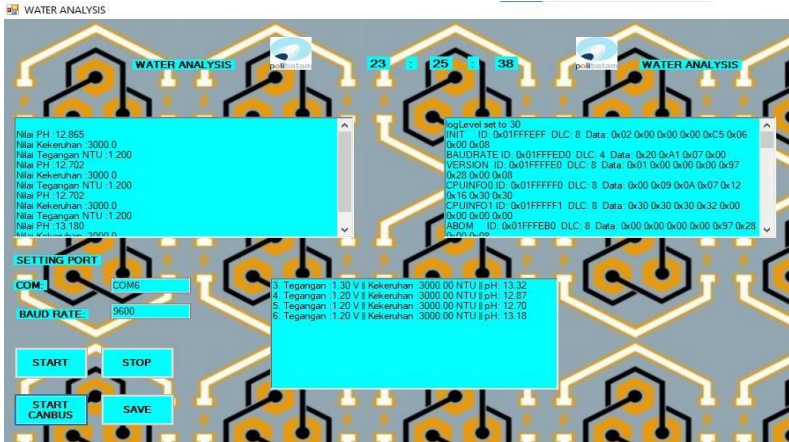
WATER ANALYSIS

WATER ANALYSIS polibatam 23 : 25 : 38 polibatam WATER ANALYSIS

Nilai PH :12.865
Nilai Kekeruhan :3000.0
Nilai Tegangan NTU :1.200
Nilai PH :12.702
Nilai Kekeruhan :3000.0
Nilai Tegangan NTU :1.200
Nilai PH :12.702
Nilai Kekeruhan :3000.0
Nilai Tegangan NTU :1.200
Nilai PH :13.180
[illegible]

logLevel set to 30
INIT ID: 0x01FFEFFF DLC: 8 Data: 0x02 0x00 0x00 0x00 0xC5 0x06 0x00 0x08
BAUDRATE ID: 0x01FFFED0 DLC: 4 Data: 0x20 0xA1 0x07 0x00
VERSION ID: 0x01FFFFE0 DLC: 8 Data: 0x01 0x00 0x00 0x00 0x97 0x28 0x00 0x08
CPUINFO0 ID: 0x01FFFFF0 DLC: 8 Data: 0x00 0x09 0x0A 0x07 0x12 0x16 0x30 0x30
CPUINFO1 ID: 0x01FFFFF1 DLC: 8 Data: 0x30 0x30 0x30 0x32 0x00 0x00 0x00 0x00
ABOM ID: 0x01FFFEB0 DLC: 8 Data: 0x00 0x00 0x00 0x00 0x97 0x28 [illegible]

SETTING PORT

COM : COM6

BAUD RATE : 9600

3. Tegangan :1.30 V || Kekeruhan :3000.00 NTU || pH: 13.32
4. Tegangan :1.20 V || Kekeruhan :3000.00 NTU || pH: 12.87
5. Tegangan :1.20 V || Kekeruhan :3000.00 NTU || pH: 12.70
6. Tegangan :1.20 V || Kekeruhan :3000.00 NTU || pH: 13.18

START STOP

START CANBUS SAVE